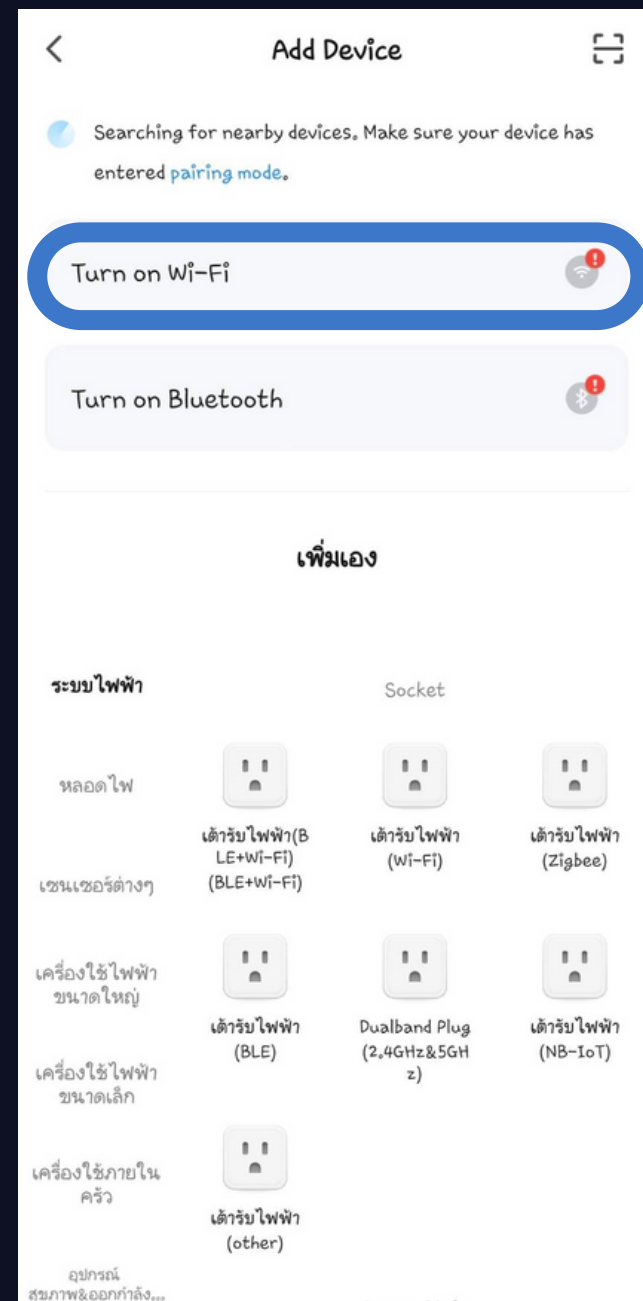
Add Device

Searching for nearby devices. Make sure your device has entered pairing mode.

Turn on Wi-Fi

Turn on Bluetooth

เพิ่มเอง

ระบบไฟฟ้า

Socket

หลอดไฟ

เต้ารับไฟฟ้า(BLE+Wi-Fi)(BLE+Wi-Fi)

เต้ารับไฟฟ้า(Wi-Fi)

เต้ารับไฟฟ้า(Zigbee)

เซนเซอร์ต่างๆ

เครื่องใช้ไฟฟ้าขนาดใหญ่

เต้ารับไฟฟ้า(BLE)

Dualband Plug (2.4GHz&5GHz)

เต้ารับไฟฟ้า(NB-IoT)

เครื่องใช้ไฟฟ้าขนาดเล็ก

เครื่องใช้ภายในครัว

เต้ารับไฟฟ้า(other)

อุปกรณ์สุขภาพ&ออกกำลัง...